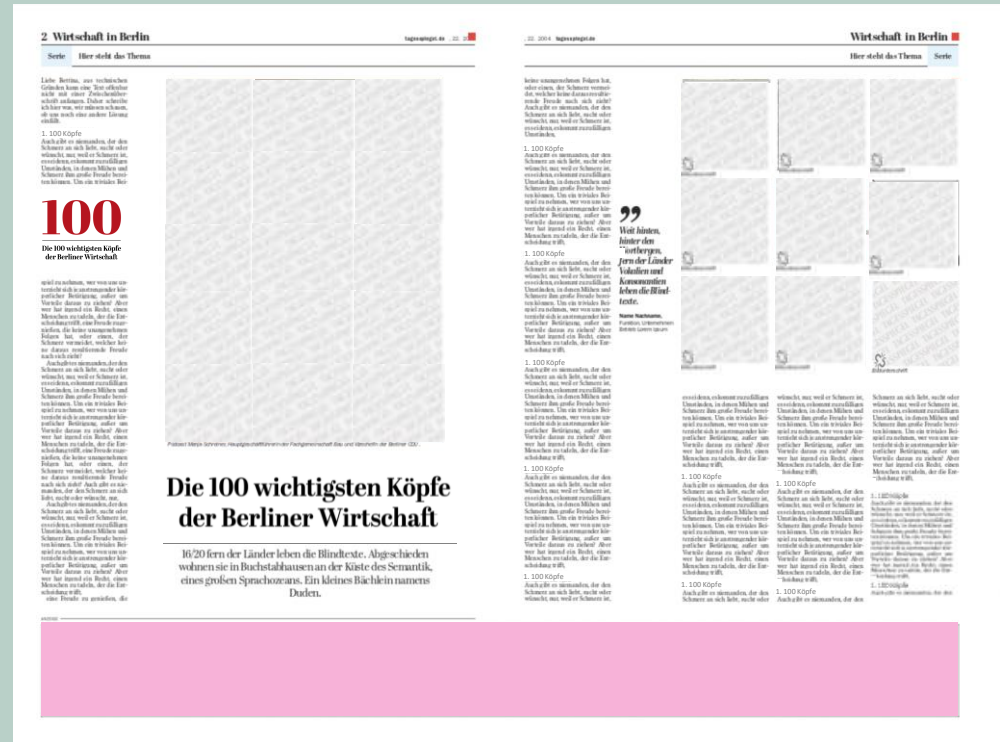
2 Wirtschaft in Berlin

tagesspiegel.de

Serie Hier steht das Thema

Liebe Bettina, aus technischen Gründen kann eine Text offenbar nicht mit einer Zwischenüberschrift anfangen. Daher schreibe ich hier was, wir müssen schauen, ob uns noch eine andere Lösung einfällt.

1. 100 Köpfe

Auch gibt es niemanden, der den Schmerz an sich liebt, sucht oder wünscht, nur, weil er Schmerz ist, es sei denn, es kommt zu zufälligen Umständen, in denen Mühen und Schmerz ihm große Freude bereiten können. Um ein triviales Bei

100

Die 100 wichtigsten Köpfe der Berliner Wirtschaft

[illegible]

Die 100 wichtigsten Köpfe der Berliner Wirtschaft

16/20 fern der Länder leben die Blindtexte. Abgeschieden wohnen sie in Buchstabhausen an der Küste des Semantik, eines großen Sprachozeans. Ein kleines Bächlein namens Duden.

tagesspiegel.de

Wirtschaft in Berlin

Hier steht das Thema Serie

keine unangenehmen Folgen hat, oder einen, der Schmerz vermeidet, welcher keine daraus resultierende Freude nach sich zieht? Auch gibt es niemanden, der den Schmerz an sich liebt, sucht oder wünscht, nur, weil er Schmerz ist, es sei denn, es kommt zu zufälligen Umständen.

1. 100 Köpfe

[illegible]

„Weit hinten, hinter den Wortbergen, fern der Länder Vokalien und Konsonantien leben die Blindtexte.

Name Nachname, Funktion, Unternehmen

1. 100 Köpfe

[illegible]

1. 100 Köpfe

1. 100 Köpfe

1. 100 Köpfe

1. 100 Köpfe

1. 100 Köpfe

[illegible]